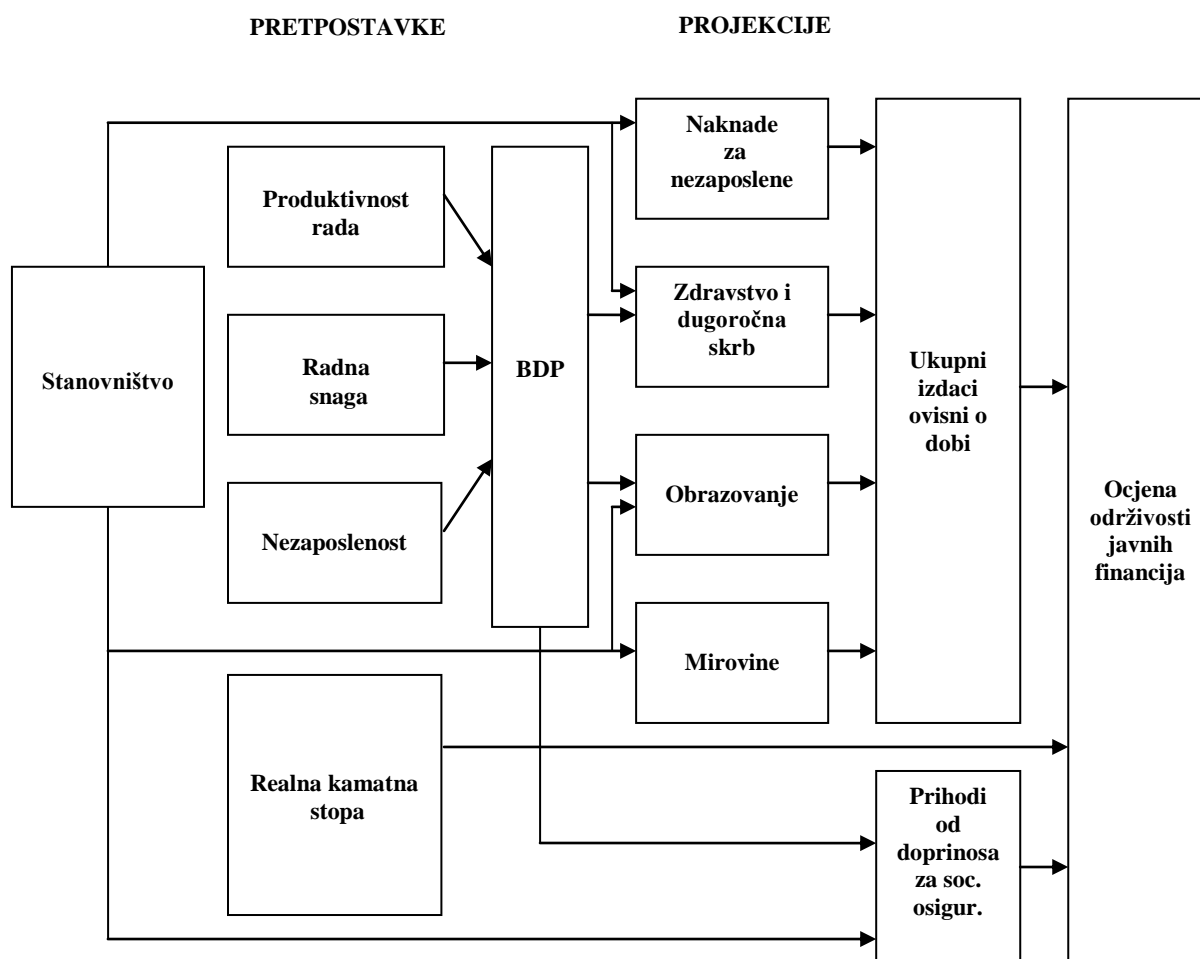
PRETPOSTAVKE

PROJEKCIJE

Naknade za nezaposlene

Produktivnost rada

Zdravstvo i dugoročna skrb

Radna snaga

BDP

Stanovništvo

Ukupni izdaci ovisni o dobi

Obrazovanje

Nezaposlenost

Ocjena održivosti javnih financija

Mirovine

Realna kamatna stopa

Prihodi od doprinosa za soc. osigur.